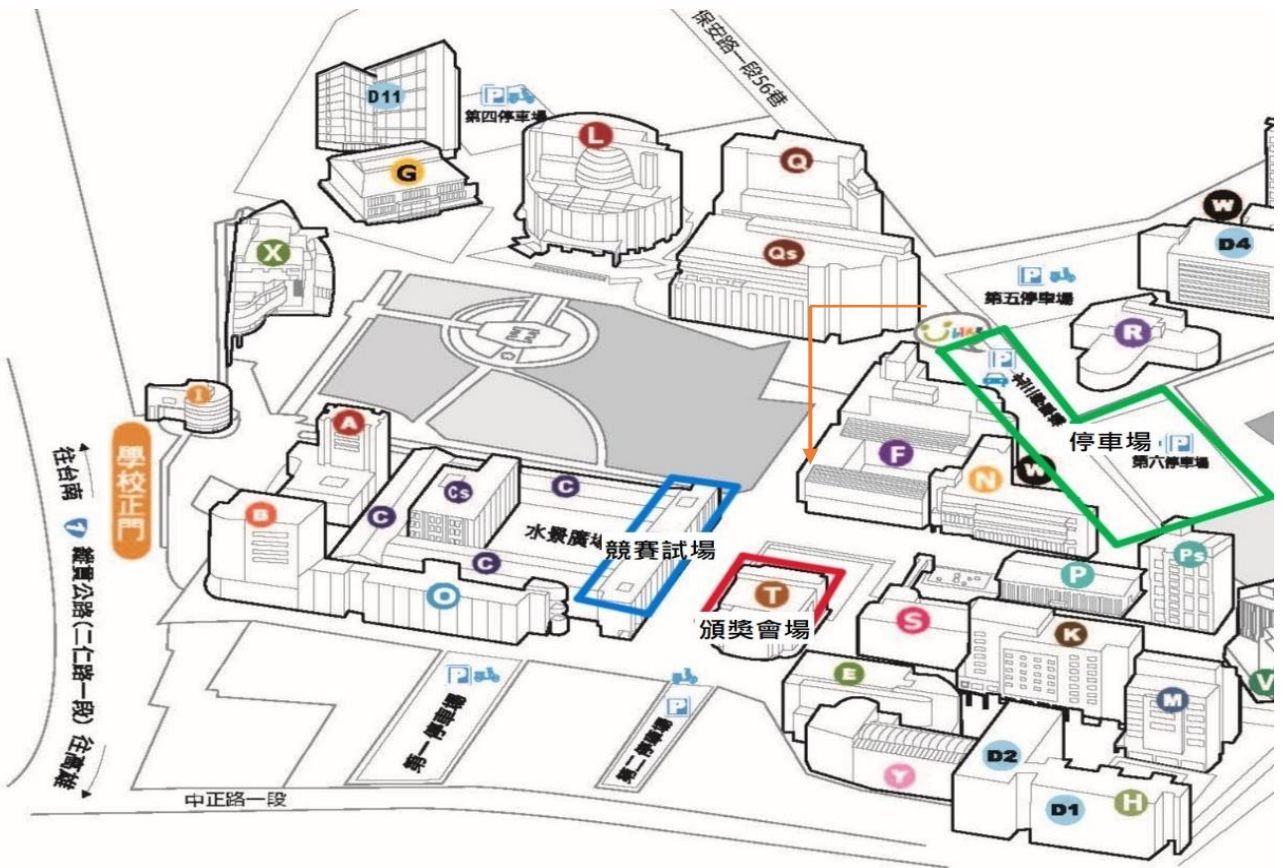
保安路一段56巷

D11

P

第四停車場

L

Q

G

Qs

X

P

第五停車場

R

W

D4

I

P

第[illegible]停車場

學校正門

往台南

1

縱貫公路(二仁路一段)

往高雄

A

B

C

Cs

C

C

水景廣場

競賽試場

O

F

W

N

停車場

P

第六停車場

T

頒獎會場

S

P

Ps

K

M

V

E

Y

D2

D1

H

P

第一停車場

P

第二停車場

中正路一段